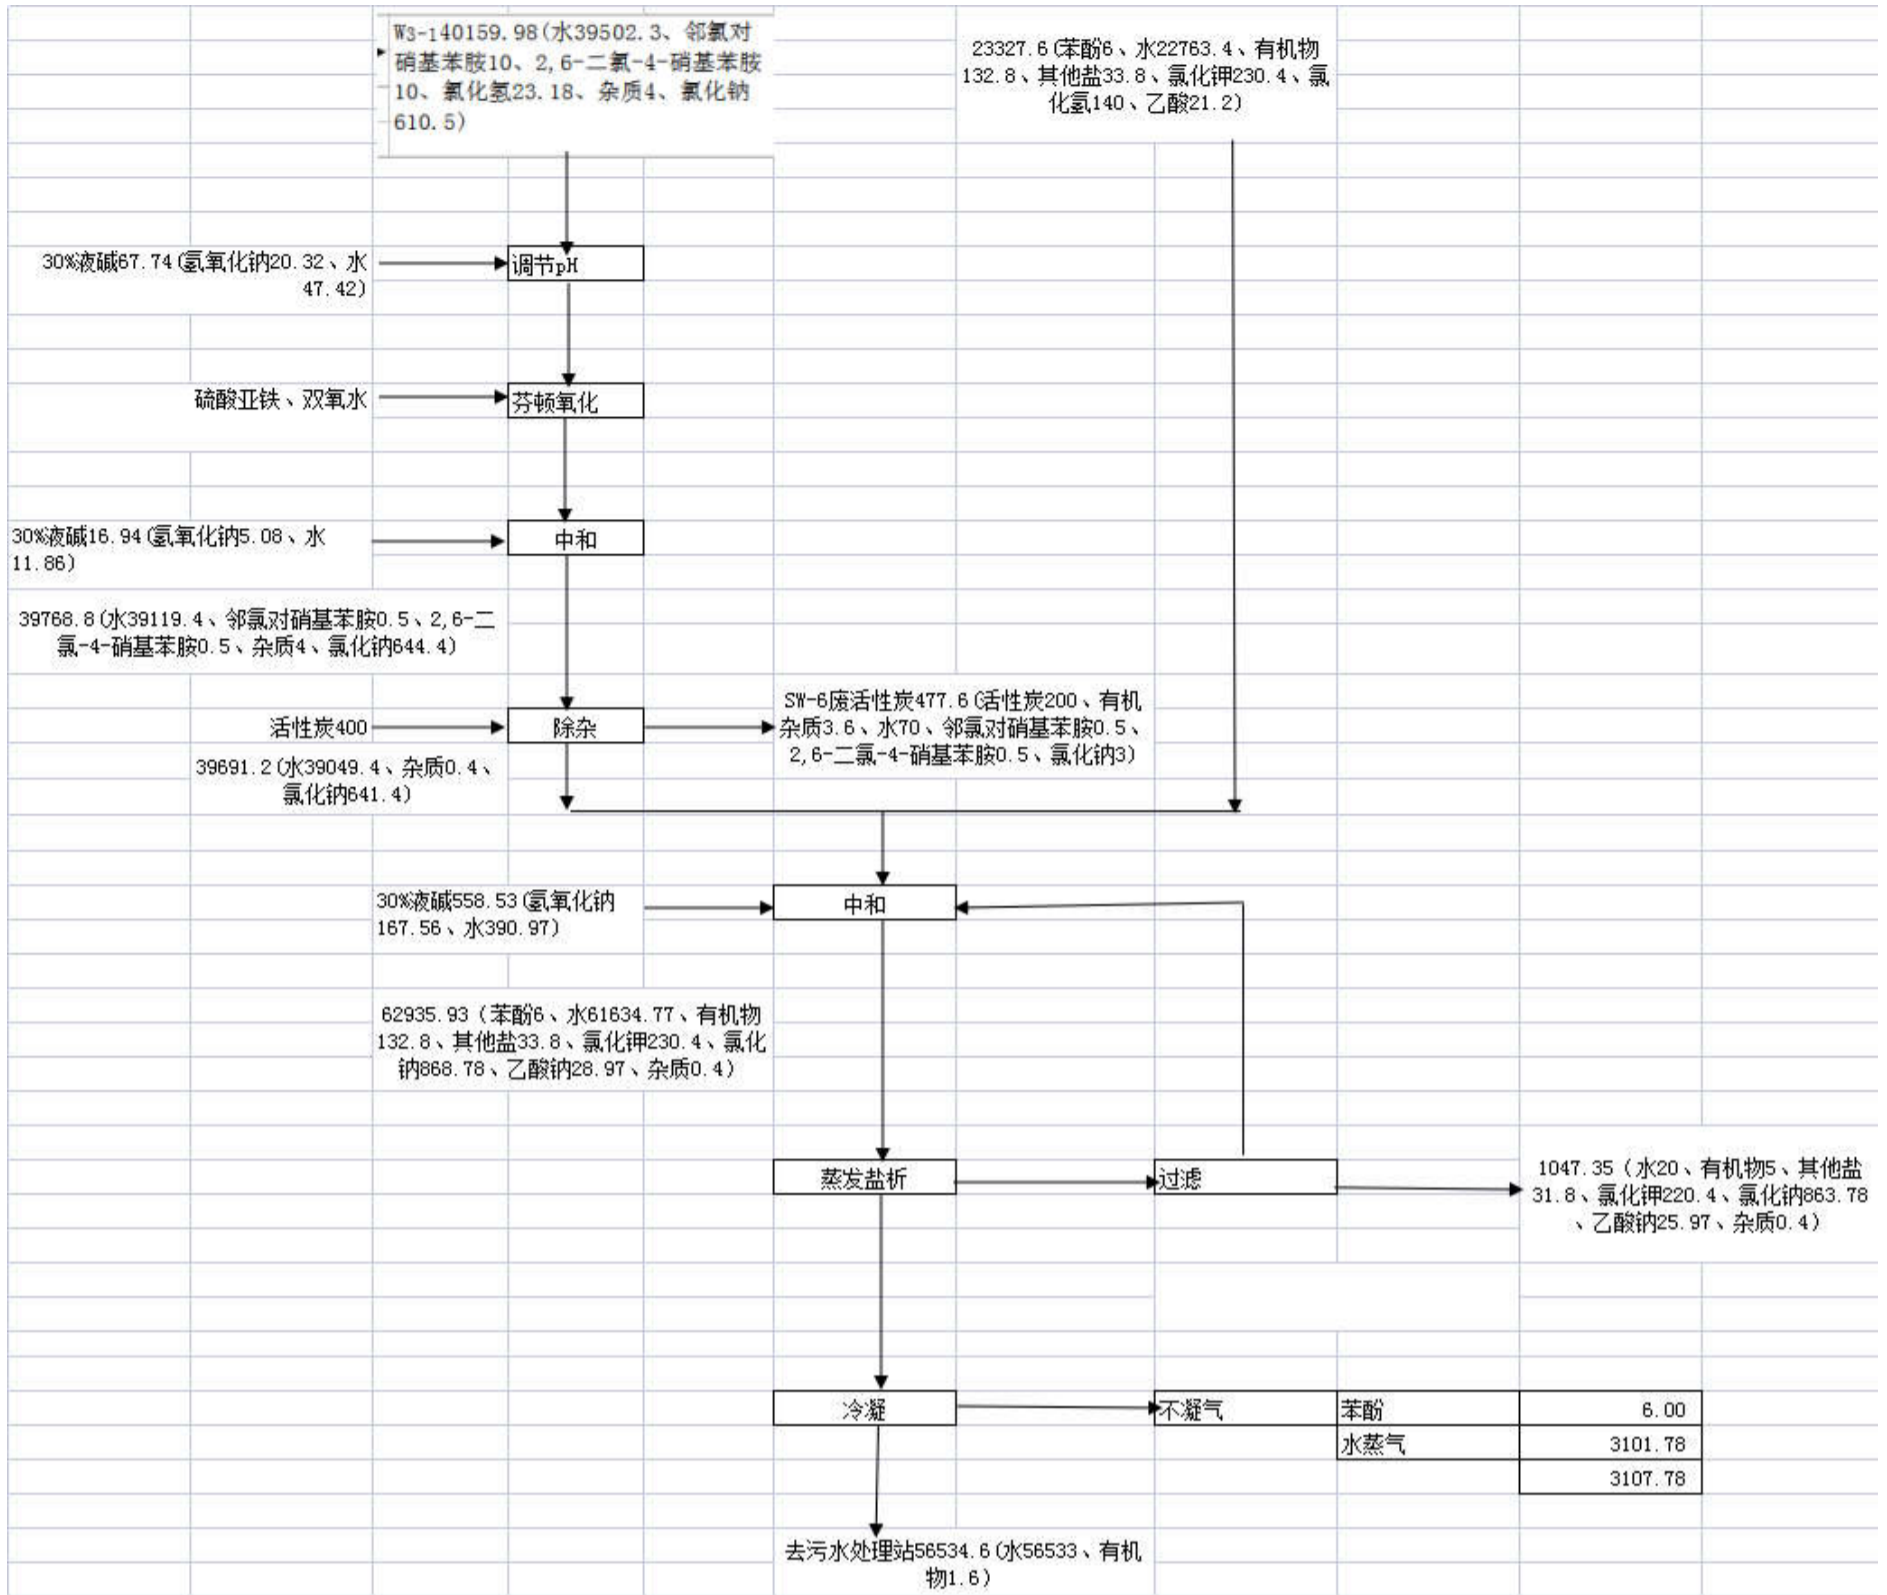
W3-140159.98（水39502.3、邻氯对硝基苯胺10、2,6-二氯-4-硝基苯胺10、氯化氢23.18、杂质4、氯化钠610.5）

23327.6（苯酚6、水22763.4、有机物132.8、其他盐33.8、氯化钾230.4、氯化氢140、乙酸21.2）

30%液碱67.74（氢氧化钠20.32、水47.42）

调节pH

硫酸亚铁、双氧水

芬顿氧化

30%液碱16.94（氢氧化钠5.08、水11.86）

中和

39768.8（水39119.4、邻氯对硝基苯胺0.5、2,6-二氯-4-硝基苯胺0.5、杂质4、氯化钠644.4）

活性炭400

除杂

SW-6废活性炭477.6（活性炭200、有机杂质3.6、水70、邻氯对硝基苯胺0.5、2,6-二氯-4-硝基苯胺0.5、氯化钠3）

39691.2（水39049.4、杂质0.4、氯化钠641.4）

30%液碱558.53（氢氧化钠167.56、水390.97）

中和

62935.93（苯酚6、水61634.77、有机物132.8、其他盐33.8、氯化钾230.4、氯化钠868.78、乙酸钠28.97、杂质0.4）

蒸发盐析

过滤

1047.35（水20、有机物5、其他盐31.8、氯化钾220.4、氯化钠863.78、乙酸钠25.97、杂质0.4）

冷凝

不凝气

| 苯酚 | 6.00 |
|---|---|
| 水蒸气 | 3101.78 |
| | 3107.78 |

去污水处理站56534.6（水56533、有机物1.6）